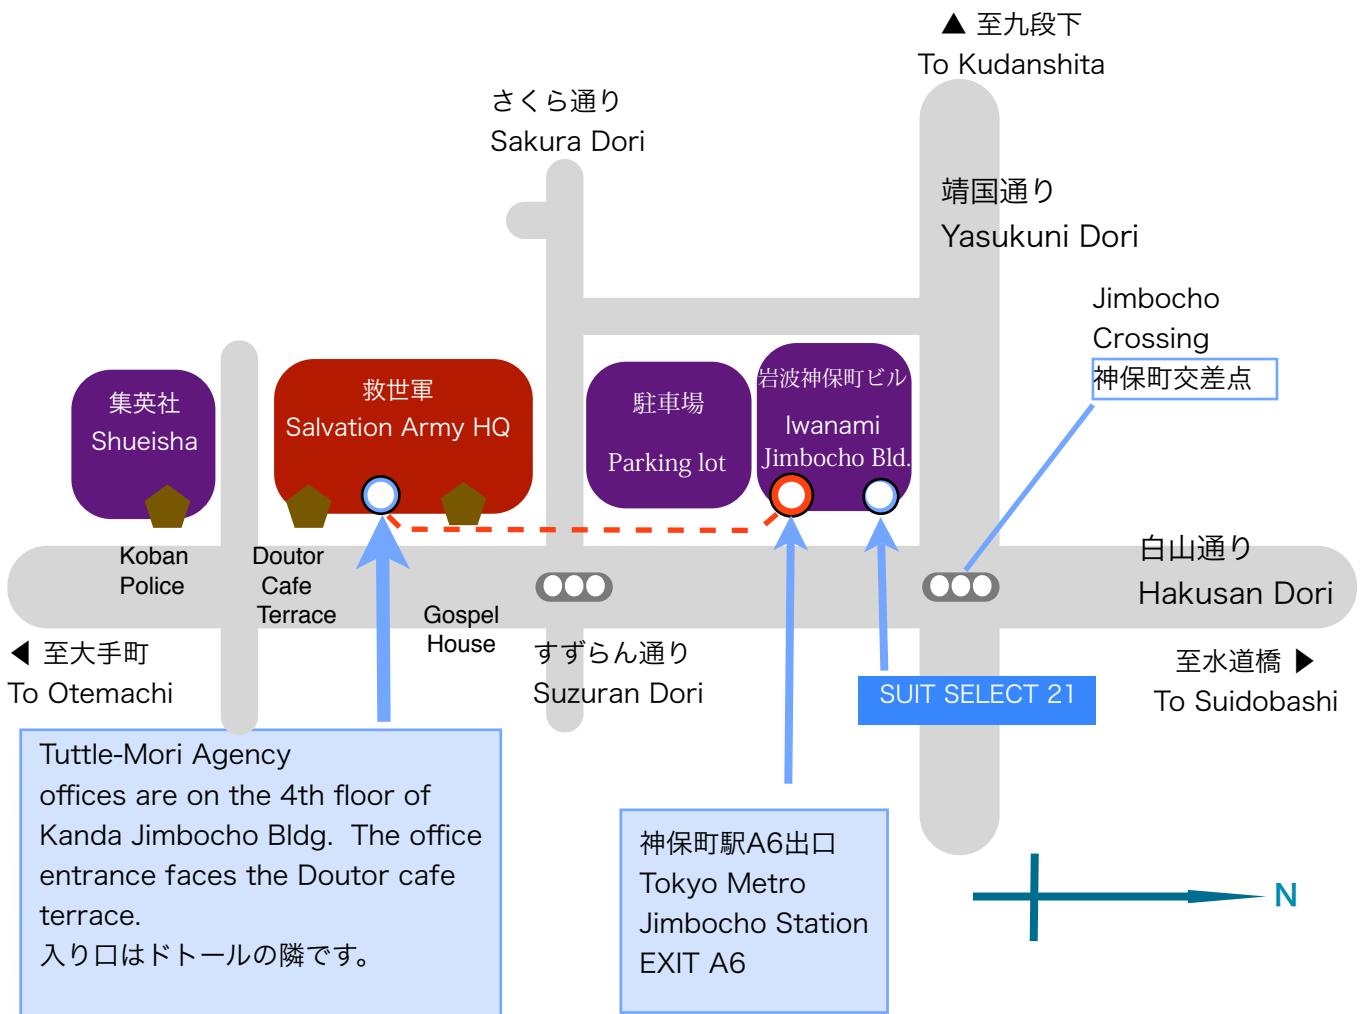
▲ 至九段下
To Kudanshita

さくら通り
Sakura Dori

靖国通り
Yasukuni Dori

Jimbocho Crossing
神保町交差点

集英社
Shueisha

救世軍
Salvation Army HQ

駐車場
Parking lot

岩波神保町ビル
Iwanami Jimbocho Bld.

Koban Police

Doutor Cafe Terrace

Gospel House

白山通り
Hakusan Dori

◀ 至大手町
To Otemachi

すずらん通り
Suzuran Dori

至水道橋 ▶
To Suidobashi

SUIT SELECT 21

Tuttle-Mori Agency offices are on the 4th floor of Kanda Jimbocho Bldg. The office entrance faces the Doutor cafe terrace.
入り口はドトールの隣です。

神保町駅A6出口
Tokyo Metro Jimbocho Station EXIT A6

N